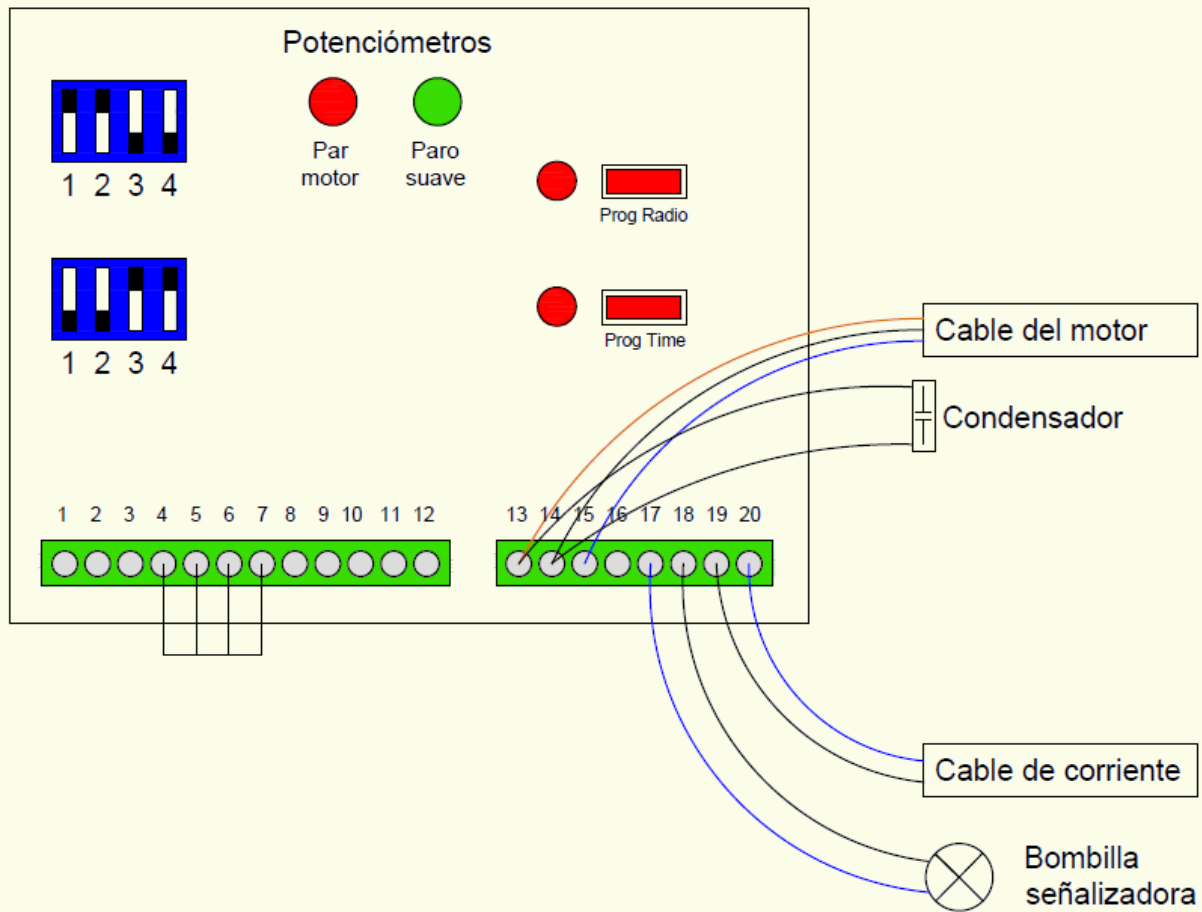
Potenciómetros

1 2 3 4

Par motor

Paro suave

Prog Radio

1 2 3 4

Prog Time

Cable del motor

Condensador

1 2 3 4 5 6 7 8 9 10 11 12

13 14 15 16 17 18 19 20

Cable de corriente

Bombilla señalizadora